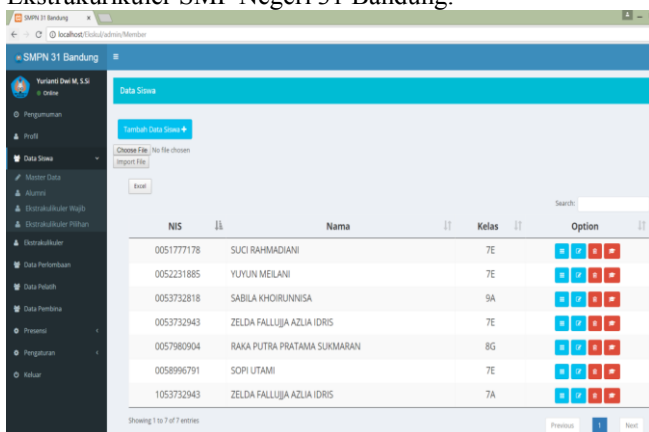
Ekstrakurikuler SMP Negeri 31 Bandung.

SMPN 31 Bandung ×

localhost/Ekskul/admin/Member

SMPN 31 Bandung ≡

Yurianti Dwi M, S.Si
Online

Pengumuman
Profil
Data Siswa
Master Data
Alumni
Ekstrakulikuler Wajib
Ekstrakulikuler Pilihan
Ekstrakulikuler
Data Perlombaan
Data Pelatih
Data Pembina
Presensi
Pengaturan
Keluar

Data Siswa

Tambah Data Siswa +

Choose File No file chosen
Import File

Excel

Search:

| NIS | Nama | Kelas | Option |
|---|---|---|---|
| 0051777178 | SUCI RAHMADIANI | 7E | |
| 0052231885 | YUYUN MEILANI | 7E | |
| 0053732818 | SABILA KHOIRUNNISA | 9A | |
| 0053732943 | ZELDA FALLUJJA AZLIA IDRIS | 7E | |
| 0057980904 | RAKA PUTRA PRATAMA SUKMARAN | 8G | |
| 0058996791 | SOPI UTAMI | 7E | |
| 1053732943 | ZELDA FALLUJJA AZLIA IDRIS | 7A | |

Showing 1 to 7 of 7 entries

Previous 1 Next